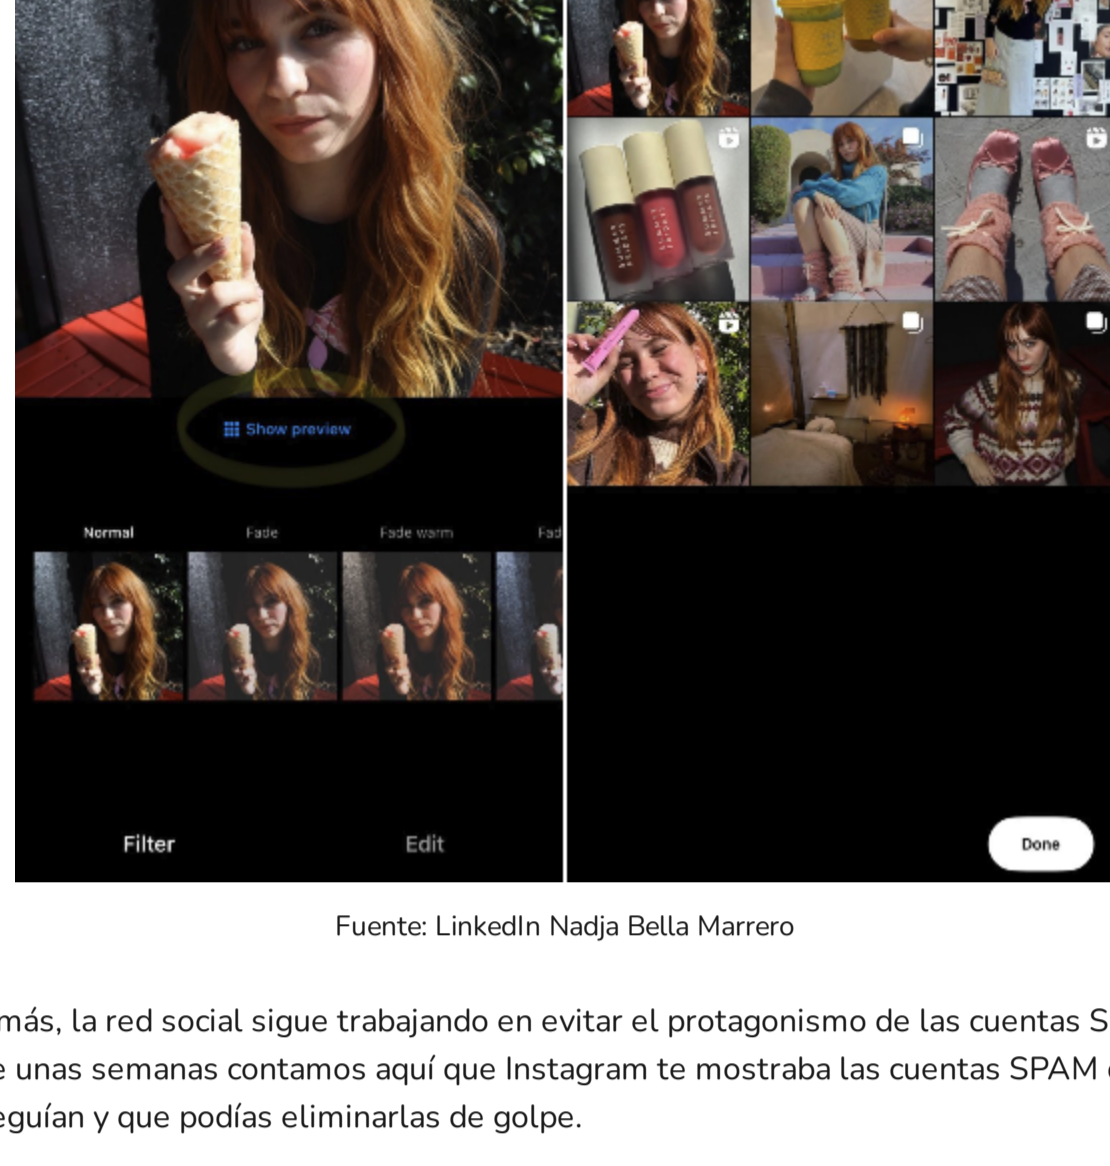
Show preview

Normal Fade Fade warm Fad

Filter Edit

Done

Fuente: LinkedIn Nadja Bella Marrero

más, la red social sigue trabajando en evitar el protagonismo de las cuentas S e unas semanas contamos aquí que Instagram te mostraba las cuentas SPAM eguían y que podías eliminarlas de golpe.